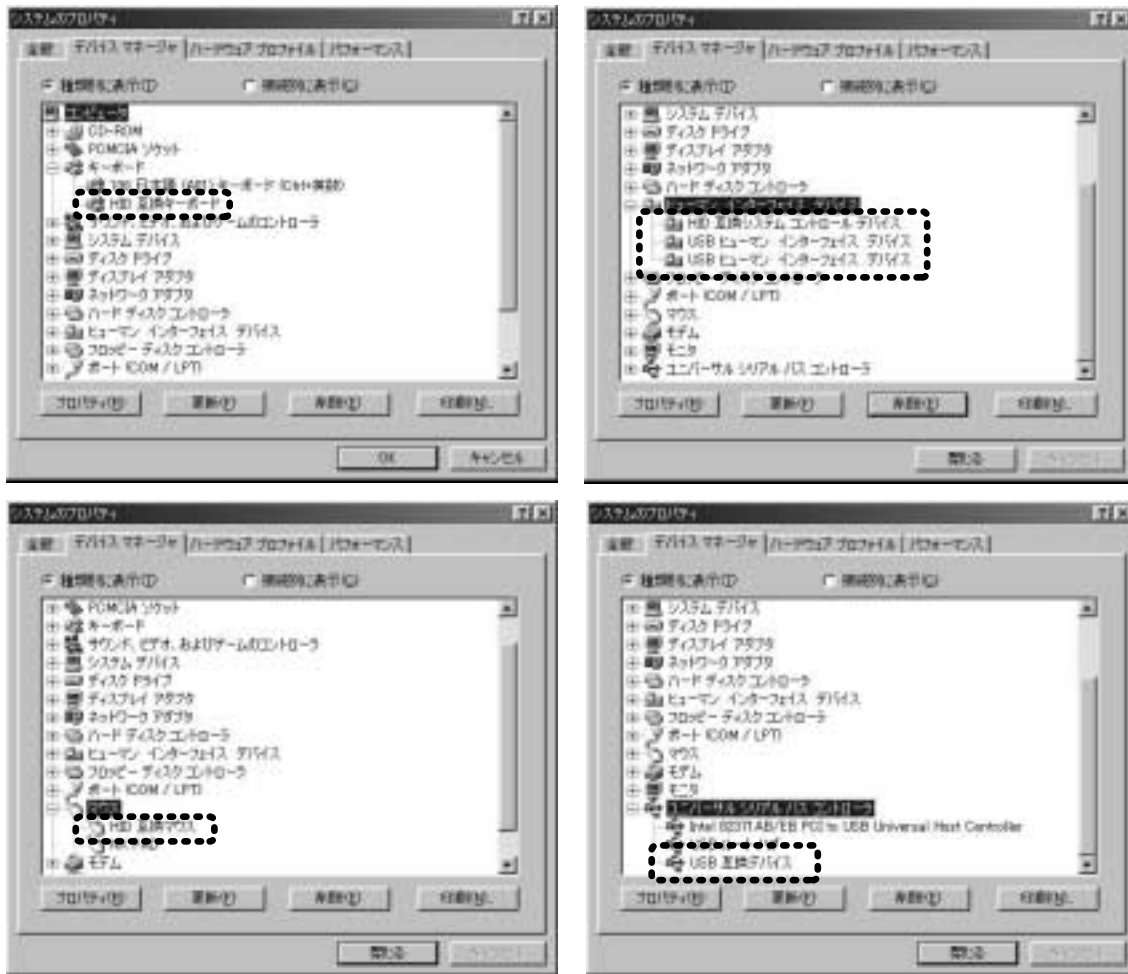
システムのプロパティ

全般 | デバイス マネージャ | ハードウェア プロファイル | パフォーマンス

種類別に表示(T)　接続別に表示(C)

コンピュータ
CD-ROM
PCMCIA ソケット
キーボード
106 日本語 (A01) キーボード (Ctrl+英数)
HID 互換キーボード
サウンド、ビデオ、およびゲームのコントローラ
システム デバイス
ディスク ドライブ
ディスプレイ アダプタ
ネットワーク アダプタ
ハード ディスク コントローラ
ヒューマン インターフェイス デバイス
フロッピー ディスク コントローラ
ポート (COM / LPT)

プロパティ(R)　更新(F)　削除(E)　印刷(N)...

OK　キャンセル

システムのプロパティ

全般 | デバイス マネージャ | ハードウェア プロファイル | パフォーマンス

種類別に表示(T)　接続別に表示(C)

システム デバイス
ディスク ドライブ
ディスプレイ アダプタ
ネットワーク アダプタ
ハード ディスク コントローラ
ヒューマン インターフェイス デバイス
HID 互換システム コントロール デバイス
USB ヒューマン インターフェイス デバイス
USB ヒューマン インターフェイス デバイス
ポート (COM / LPT)
マウス
モデム
モニタ
ユニバーサル シリアル バス コントローラ

プロパティ(R)　更新(F)　削除(E)　印刷(N)...

閉じる　キャンセル

システムのプロパティ

全般 | デバイス マネージャ | ハードウェア プロファイル | パフォーマンス

種類別に表示(T)　接続別に表示(C)

PCMCIA ソケット
キーボード
サウンド、ビデオ、およびゲームのコントローラ
システム デバイス
ディスク ドライブ
ディスプレイ アダプタ
ネットワーク アダプタ
ハード ディスク コントローラ
ヒューマン インターフェイス デバイス
フロッピー ディスク コントローラ
ポート (COM / LPT)
マウス
HID 互換マウス
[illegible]
モデム

プロパティ(R)　更新(F)　削除(E)　印刷(N)...

閉じる　キャンセル

システムのプロパティ

全般 | デバイス マネージャ | ハードウェア プロファイル | パフォーマンス

種類別に表示(T)　接続別に表示(C)

システム デバイス
ディスク ドライブ
ディスプレイ アダプタ
ネットワーク アダプタ
ハード ディスク コントローラ
ヒューマン インターフェイス デバイス
フロッピー ディスク コントローラ
ポート (COM / LPT)
マウス
モデム
モニタ
ユニバーサル シリアル バス コントローラ
Intel 82371AB/EB PCI to USB Universal Host Controller
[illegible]
USB 互換デバイス

プロパティ(R)　更新(F)　削除(E)　印刷(N)...

閉じる　キャンセル